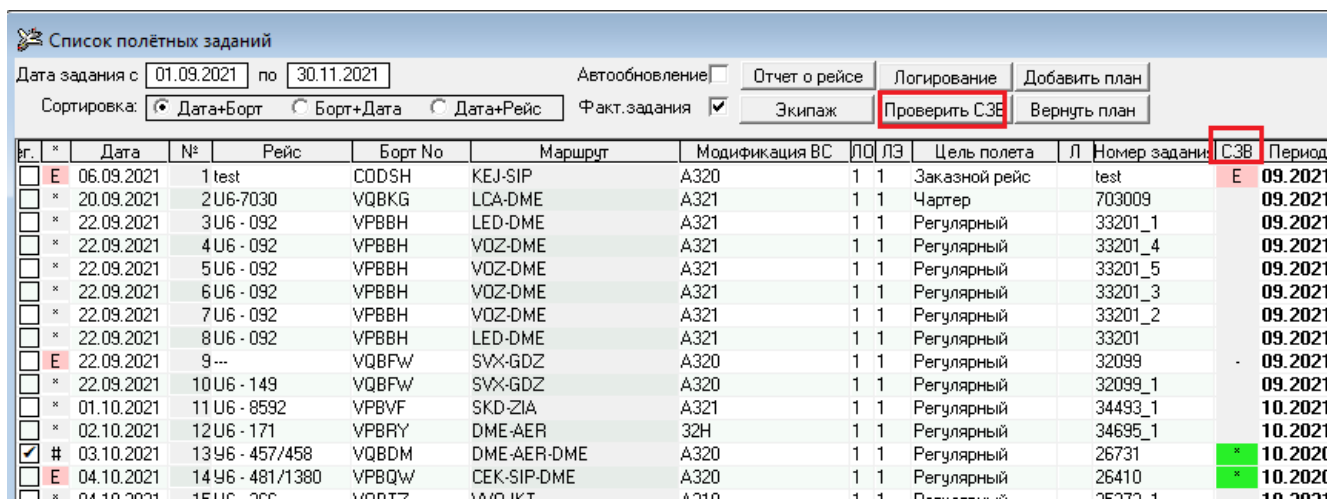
Список полётных заданий

Дата задания с 01.09.2021 по 30.11.2021

Автообновление

Отчет о рейсе

Логирование

Добавить план

Сортировка: Дата+Борт Борт+Дата Дата+Рейс

Факт.задания

Экипаж

Проверить СЗВ

Вернуть план

| ег. | * | Дата | № | Рейс | Борт No | Маршрут | Модификация ВС | ЛО | ЛЭ | Цель полета | Л | Номер задания | СЗВ | Период |
|---|---|---|---|---|---|---|---|---|---|---|---|---|---|---|
| | E | 06.09.2021 | 1 | test | CODSH | KEJ-SIP | A320 | 1 | 1 | Заказной рейс | | test | E | 09.2021 |
| | * | 20.09.2021 | 2 | U6-7030 | VQBKG | LCA-DME | A321 | 1 | 1 | Чартер | | 703009 | | 09.2021 |
| | * | 22.09.2021 | 3 | U6 - 092 | VPBBH | LED-DME | A321 | 1 | 1 | Регулярный | | 33201_1 | | 09.2021 |
| | * | 22.09.2021 | 4 | U6 - 092 | VPBBH | VOZ-DME | A321 | 1 | 1 | Регулярный | | 33201_4 | | 09.2021 |
| | * | 22.09.2021 | 5 | U6 - 092 | VPBBH | VOZ-DME | A321 | 1 | 1 | Регулярный | | 33201_5 | | 09.2021 |
| | * | 22.09.2021 | 6 | U6 - 092 | VPBBH | VOZ-DME | A321 | 1 | 1 | Регулярный | | 33201_3 | | 09.2021 |
| | * | 22.09.2021 | 7 | U6 - 092 | VPBBH | VOZ-DME | A321 | 1 | 1 | Регулярный | | 33201_2 | | 09.2021 |
| | * | 22.09.2021 | 8 | U6 - 092 | VPBBH | LED-DME | A321 | 1 | 1 | Регулярный | | 33201 | | 09.2021 |
| | E | 22.09.2021 | 9 | --- | VQBFW | SVX-GDZ | A320 | 1 | 1 | Регулярный | | 32099 | - | 09.2021 |
| | * | 22.09.2021 | 10 | U6 - 149 | VQBFW | SVX-GDZ | A320 | 1 | 1 | Регулярный | | 32099_1 | | 09.2021 |
| | * | 01.10.2021 | 11 | U6 - 8592 | VPBVF | SKD-ZIA | A321 | 1 | 1 | Регулярный | | 34493_1 | | 10.2021 |
| | * | 02.10.2021 | 12 | U6 - 171 | VPBRY | DME-AER | 32H | 1 | 1 | Регулярный | | 34695_1 | | 10.2021 |
| ✓ | # | 03.10.2021 | 13 | Ч6 - 457/458 | VQBDM | DME-AER-DME | A320 | 1 | 1 | Регулярный | | 26731 | * | 10.2020 |
| | E | 04.10.2021 | 14 | Ч6 - 481/1380 | VPBQW | CEK-SIP-DME | A320 | 1 | 1 | Регулярный | | 26410 | * | 10.2020 |
| | * | 04.10.2021 | 15 | U6 - 266 | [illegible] | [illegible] | A319 | 1 | 1 | Регулярный | | 25272_1 | | 10.2021 |